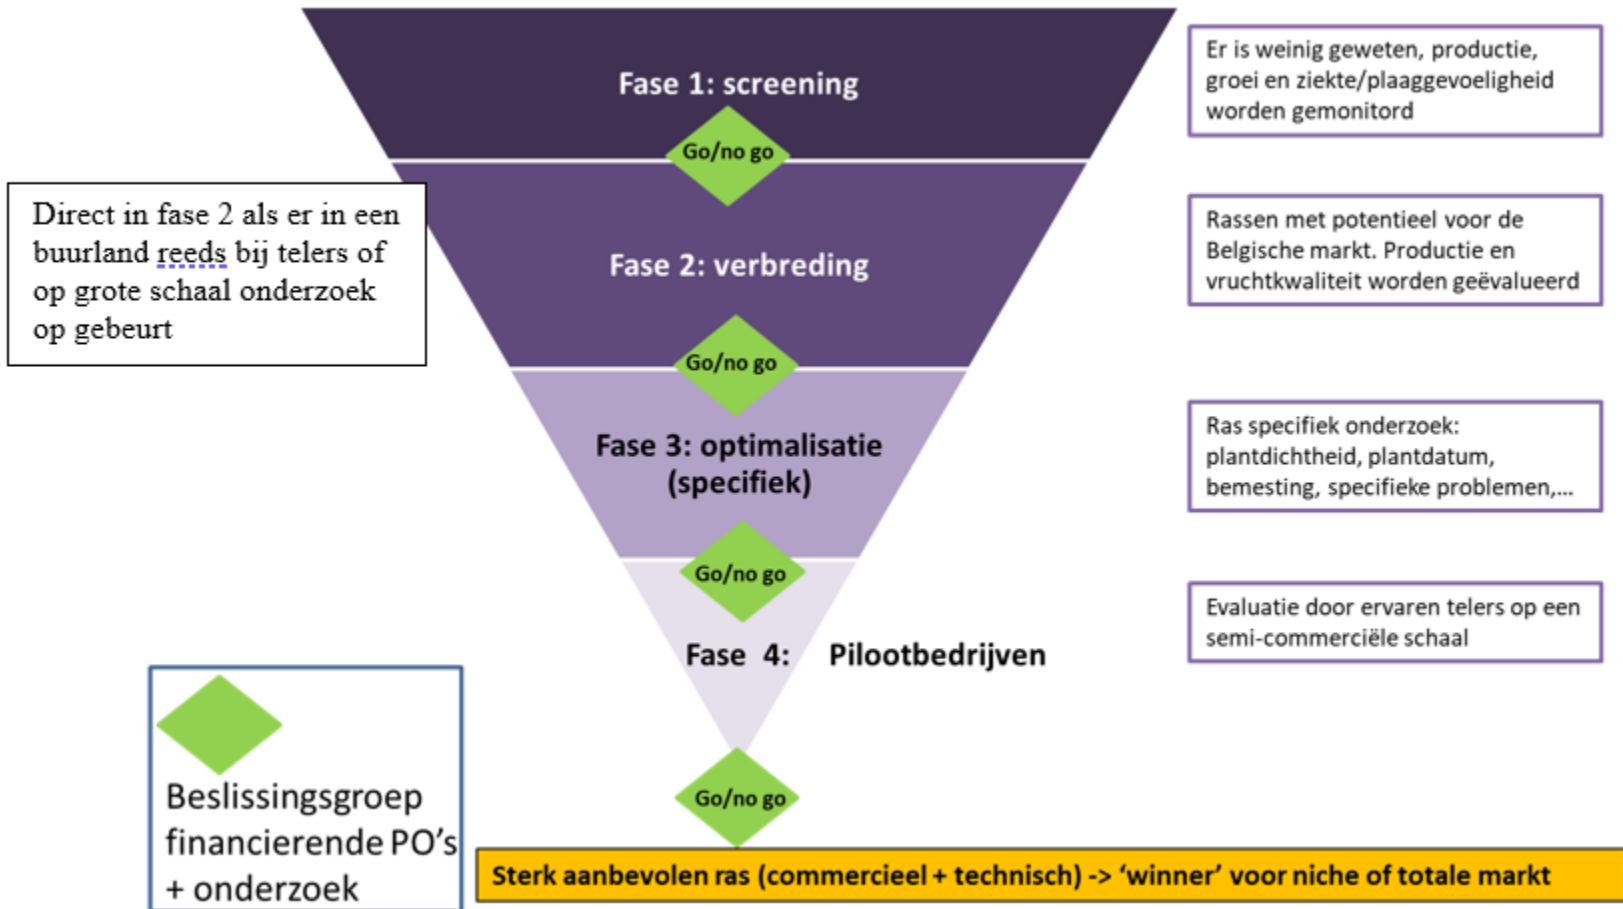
Fase 1: screening

Go/no go

Er is weinig geweten, productie, groei en ziekte/plaaggevoeligheid worden gemonitord

Direct in fase 2 als er in een buurland reeds bij telers of op grote schaal onderzoek op gebeurt

Fase 2: verbreding

Rassen met potentieel voor de Belgische markt. Productie en vruchtkwaliteit worden geëvalueerd

Go/no go

Fase 3: optimalisatie (specifiek)

Ras specifiek onderzoek: plantdichtheid, plantdatum, bemesting, specifieke problemen,...

Go/no go

Fase 4: Pilootbedrijven

Evaluatie door ervaren telers op een semi-commerciële schaal

Beslissingsgroep financierende PO's + onderzoek

Go/no go

Sterk aanbevolen ras (commercieel + technisch) -> 'winner' voor niche of totale markt